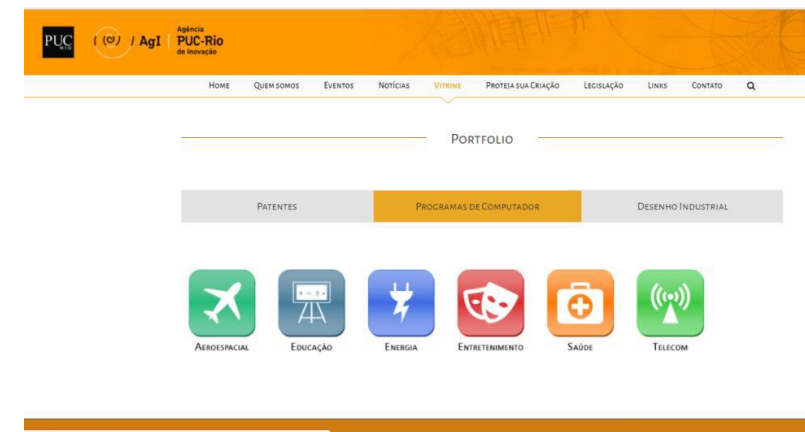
PUC RIO

AgI

Agência
PUC-Rio
de Inovação

Home Quem somos Eventos Notícias Vitrine Proteja sua Criação Legislação Links Contato

Portfolio

Patentes

Programas de Computador

Desenho Industrial

Aeroespacial

Educação

Energia

Entretenimento

Saúde

Telecom